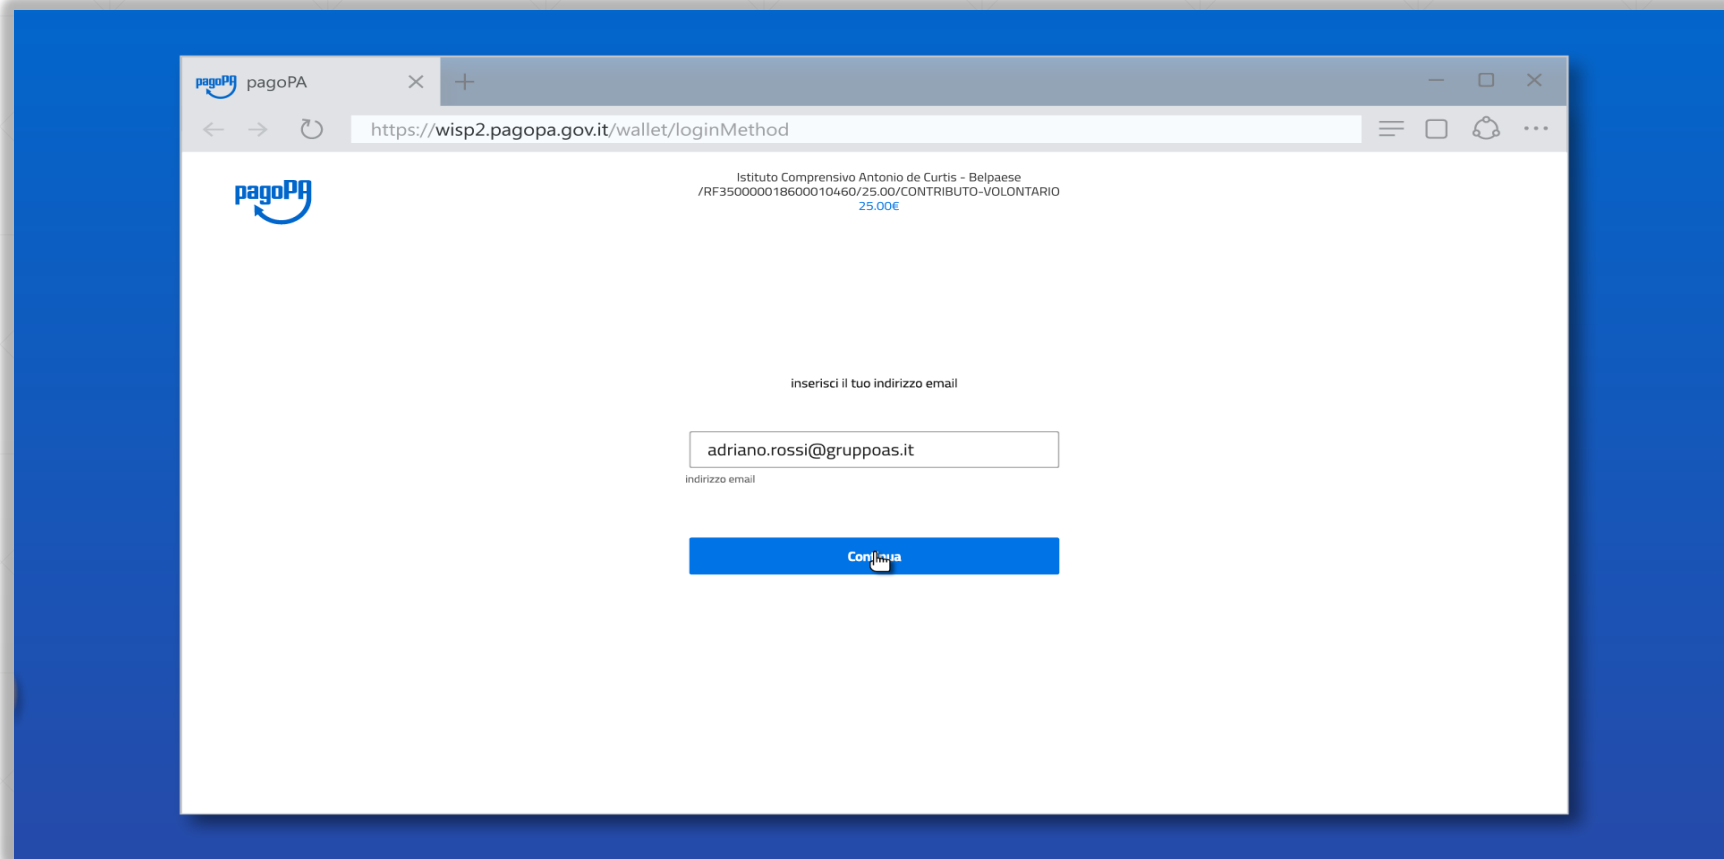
pagoPA pagoPA

https://wisp2.pagopa.gov.it/wallet/loginMethod

pagoPA

Istituto Comprensivo Antonio de Curtis - Belpaese
/RF35000001860001046O/25.00/CONTRIBUTO-VOLONTARIO
25.00€

inserisci il tuo indirizzo email

adriano.rossi@gruppoas.it

indirizzo email

Con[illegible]a